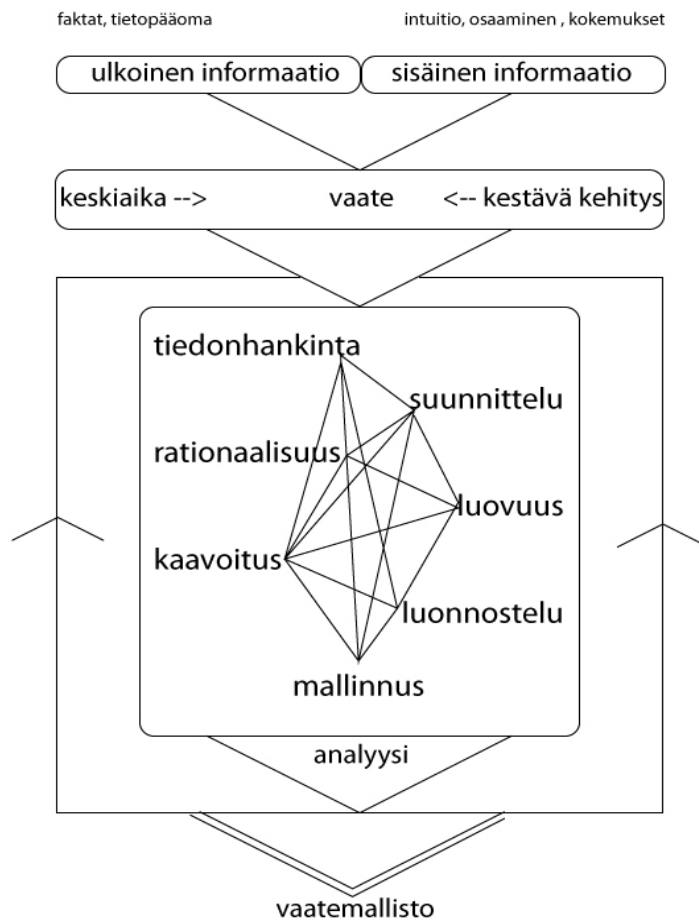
faktat, tietopääoma

intuitio, osaaminen , kokemukset

ulkoinen informaatio

sisäinen informaatio

keskiaika -->

vaate

<-- kestävä kehitys

tiedonhankinta

suunnittelu

rationaalisuus

luovuus

kaavoitus

luonnostelu

mallinnus

analyysi

vaatemallisto